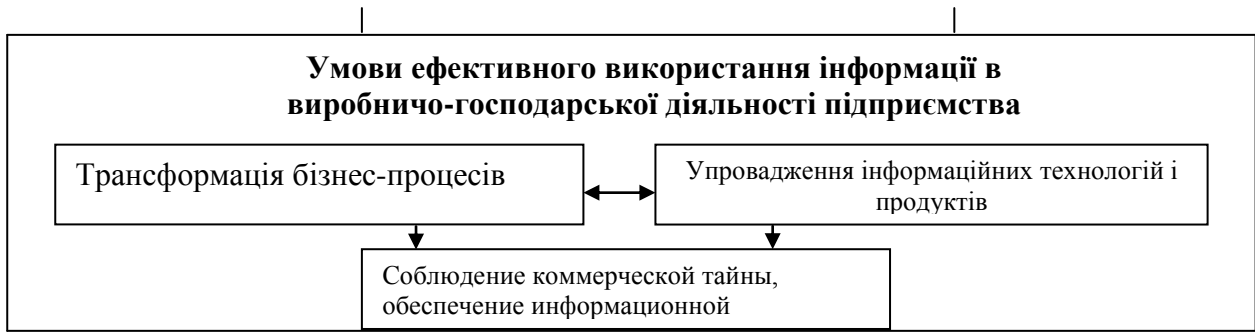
Умови ефективного використання інформації в виробничо-господарської діяльності підприємства

Трансформація бізнес-процесів

Упровадження інформаційних технологій і продуктів

Соблюдение коммерческой тайны, обеспечение информационной